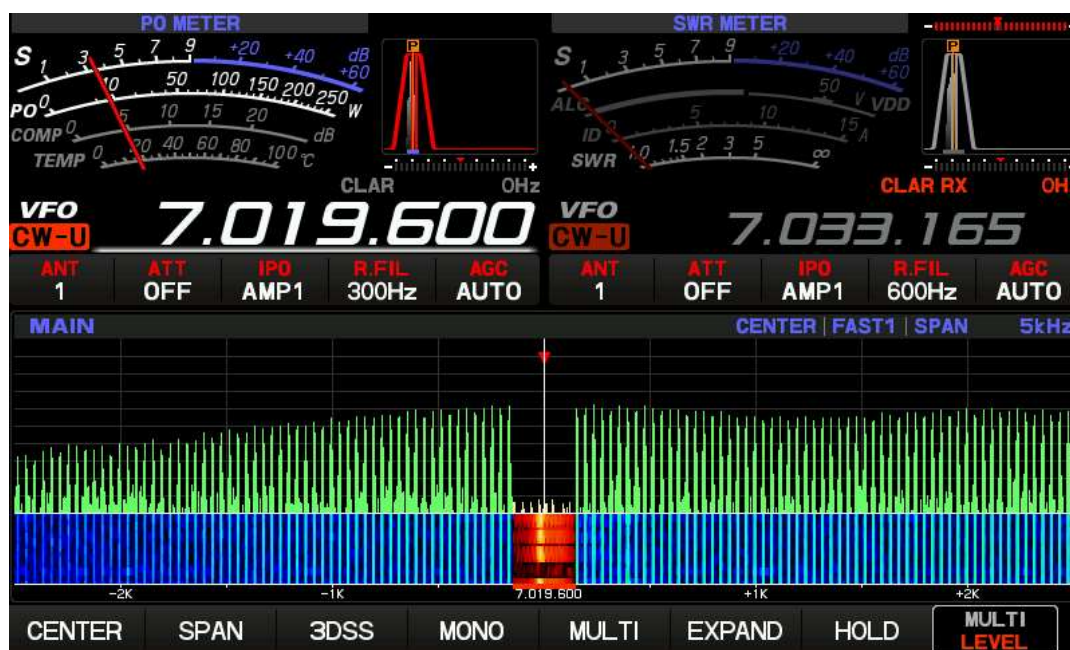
PO METER

S 1 3 5 7 9 +20 +40 dB +60
PO 0 10 50 100 150 200 250 W
COMP 0 5 10 15 20 dB
TEMP 0 20 40 60 80 100 ℃

P

CLAR 0Hz

VFO
CW-U
7.019.600

ANT 1 | ATT OFF | IPO AMP1 | R.FIL 300Hz | AGC AUTO

SWR METER

S 1 3 5 7 9 +20 +40 dB +60
ALC 50 V VDD
ID 5 10 15 A
SWR 1 1.5 2 3 5 ∞

P

CLAR RX OH

VFO
CW-U
7.033.165

ANT 1 | ATT OFF | IPO AMP1 | R.FIL 600Hz | AGC AUTO

MAIN
CENTER | FAST1 | SPAN 5kHz

-2K -1K 7.019.600 +1K +2K

CENTER SPAN 3DSS MONO MULTI EXPAND HOLD MULTI LEVEL